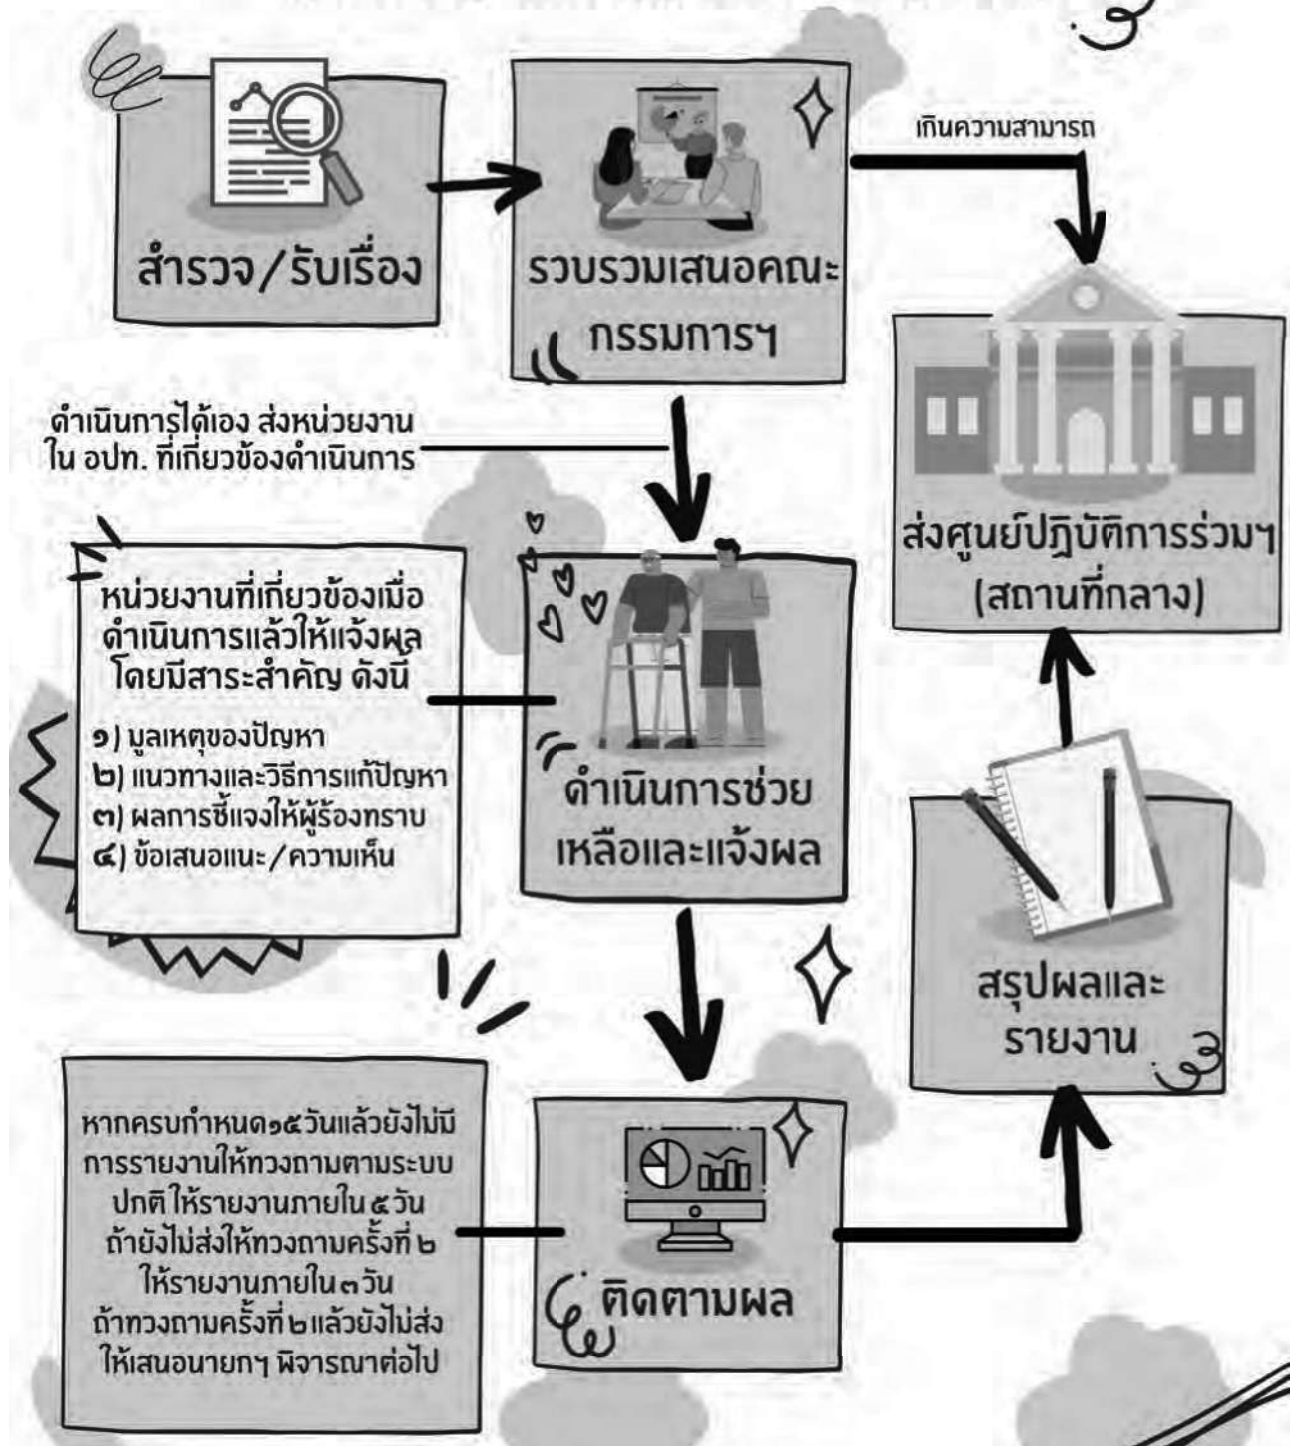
สำรวจ/รับเรื่อง

รวบรวมเสนอคณะกรรมการฯ

เกินความสามารถ

ส่งศูนย์ปฏิบัติการร่วมฯ (สถานที่กลาง)

ดำเนินการได้เอง ส่งหน่วยงานใน อปท. ที่เกี่ยวข้องดำเนินการ

หน่วยงานที่เกี่ยวข้องเมื่อดำเนินการแล้วให้แจ้งผลโดยมีสาระสำคัญ ดังนี้

๑) มูลเหตุของปัญหา
๒) แนวทางและวิธีการแก้ปัญหา
๓) ผลการชี้แจงให้ผู้ร้องทราบ
๔) ข้อเสนอแนะ/ความเห็น

ดำเนินการช่วยเหลือและแจ้งผล

สรุปผลและรายงาน

หากครบกำหนด๑๕วันแล้วยังไม่มีการรายงานให้ทวงถามตามระบบปกติ ให้รายงานภายใน ๕ วัน ถ้ายังไม่ส่งให้ทวงถามครั้งที่ ๒ ให้รายงานภายใน ๓ วัน ถ้าทวงถามครั้งที่ ๒ แล้วยังไม่ส่งให้เสนอนายกฯ พิจารณาต่อไป

ติดตามผล